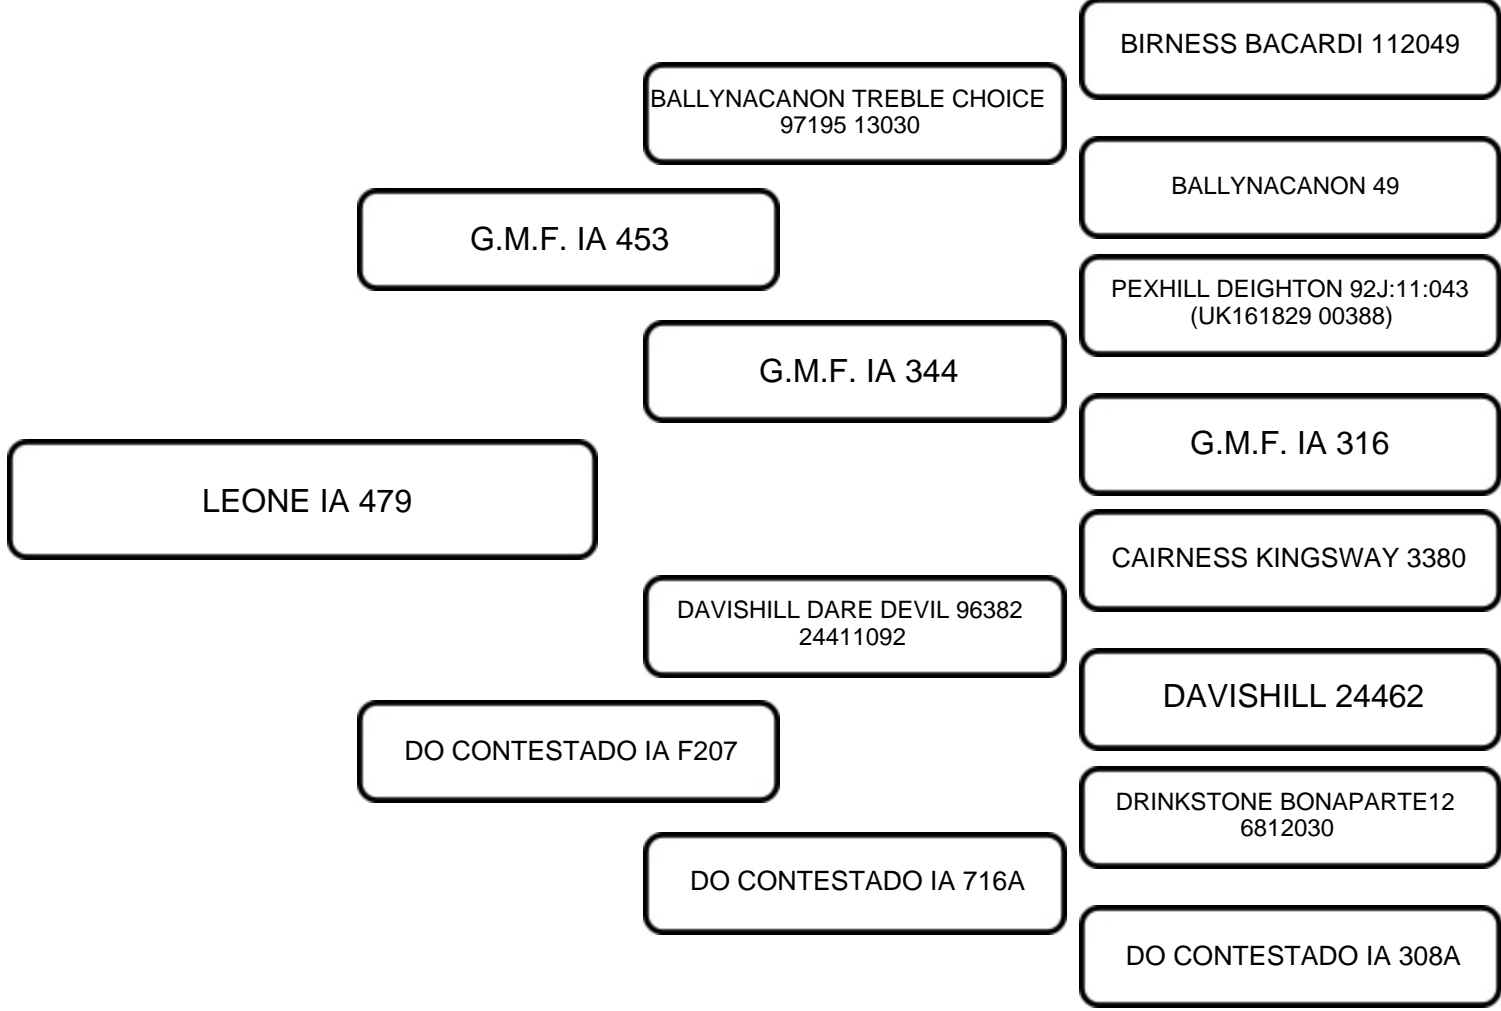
LEONE IA 479

G.M.F. IA 453

BALLYNACANON TREBLE CHOICE 97195 13030

BIRNESS BACARDI 112049

BALLYNACANON 49

G.M.F. IA 344

PEXHILL DEIGHTON 92J:11:043 (UK161829 00388)

G.M.F. IA 316

DO CONTESTADO IA F207

DAVISHILL DARE DEVIL 96382 24411092

CAIRNESS KINGSWAY 3380

DAVISHILL 24462

DO CONTESTADO IA 716A

DRINKSTONE BONAPARTE12 6812030

DO CONTESTADO IA 308A